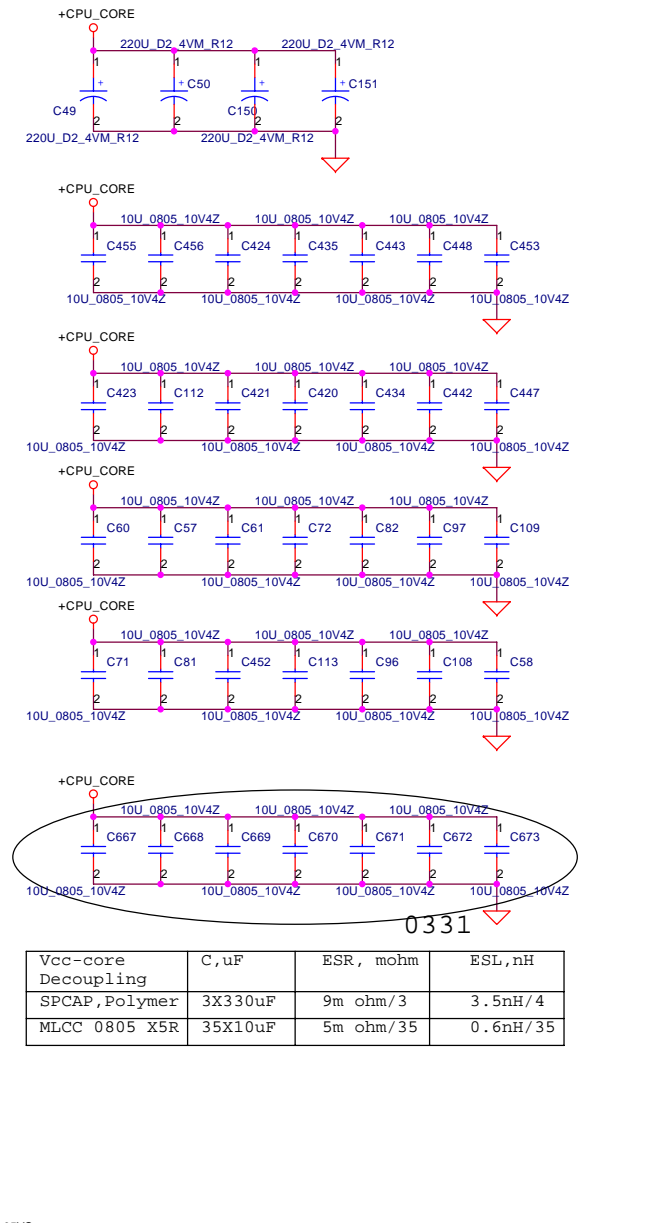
+CPU_CORE

220U_D2_4VM_R12 220U_D2_4VM_R12

1 1 1 1

C49 C50 C150 C151

2 2 2 2

220U_D2_4VM_R12 220U_D2_4VM_R12

+CPU_CORE

10U_0805_10V4Z 10U_0805_10V4Z 10U_0805_10V4Z

C455 C456 C424 C435 C443 C448 C453

10U_0805_10V4Z 10U_0805_10V4Z 10U_0805_10V4Z 10U_0805_10V4Z

+CPU_CORE

10U_0805_10V4Z 10U_0805_10V4Z 10U_0805_10V4Z

C423 C112 C421 C420 C434 C442 C447

10U_0805_10V4Z 10U_0805_10V4Z 10U_0805_10V4Z 10U_0805_10V4Z

+CPU_CORE

10U_0805_10V4Z 10U_0805_10V4Z 10U_0805_10V4Z

C60 C57 C61 C72 C82 C97 C109

10U_0805_10V4Z 10U_0805_10V4Z 10U_0805_10V4Z 10U_0805_10V4Z

+CPU_CORE

10U_0805_10V4Z 10U_0805_10V4Z 10U_0805_10V4Z

C71 C81 C452 C113 C96 C108 C58

10U_0805_10V4Z 10U_0805_10V4Z 10U_0805_10V4Z 10U_0805_10V4Z

+CPU_CORE

10U_0805_10V4Z 10U_0805_10V4Z 10U_0805_10V4Z

C667 C668 C669 C670 C671 C672 C673

10U_0805_10V4Z 10U_0805_10V4Z 10U_0805_10V4Z 10U_0805_10V4Z

0331

| Vcc-core Decoupling | C,uF | ESR, mohm | ESL,nH |
|---|---|---|---|
| SPCAP,Polymer | 3X330uF | 9m ohm/3 | 3.5nH/4 |
| MLCC 0805 X5R | 35X10uF | 5m ohm/35 | 0.6nH/35 |